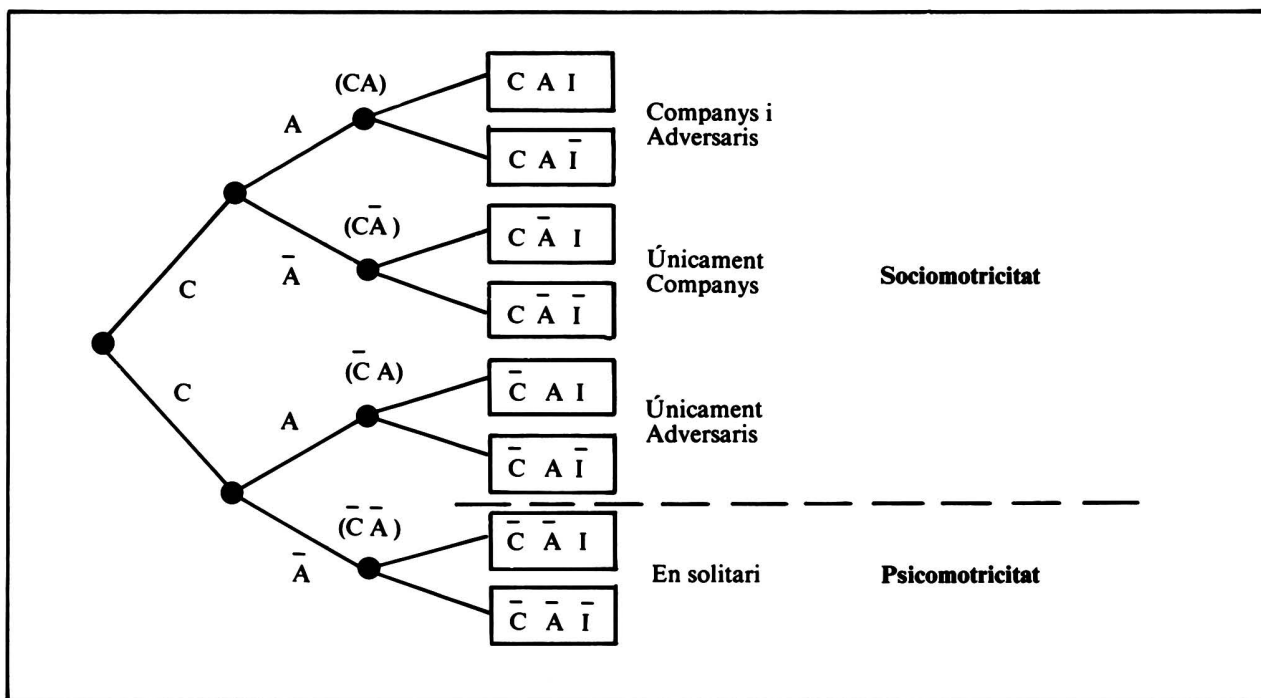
C

C

A

$\bar{A}$

A

$\bar{A}$

(CA)

$(C\bar{A})$

$(\bar{C}A)$

$(\bar{C}\bar{A})$

C A I

C A $\bar{I}$

C $\bar{A}$ I

C $\bar{A}$ $\bar{I}$

$\bar{C}$ A I

$\bar{C}$ A $\bar{I}$

$\bar{C}$ $\bar{A}$ I

$\bar{C}$ $\bar{A}$ $\bar{I}$

Companys i Adversaris

Únicament Companys

Únicament Adversaris

En solitari

**Sociomotricitat**

**Psicomotricitat**